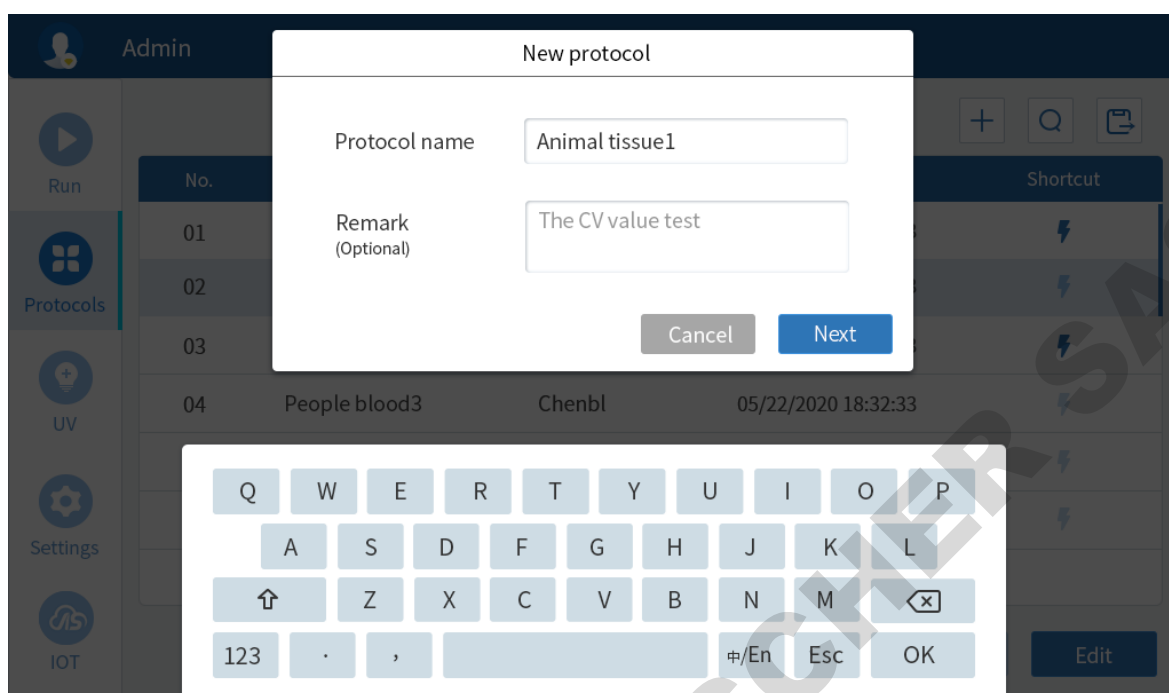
Admin

Run

Protocols

UV

Settings

IOT

No.

Shortcut

01

02

03

04 People blood3 Chenbl 05/22/2020 18:32:33

New protocol

Protocol name Animal tissue1

Remark
(Optional)
The CV value test

Cancel Next

Q W E R T Y U I O P
A S D F G H J K L
Z X C V B N M
123 . , 中/En Esc OK

Edit

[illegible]CHER SA